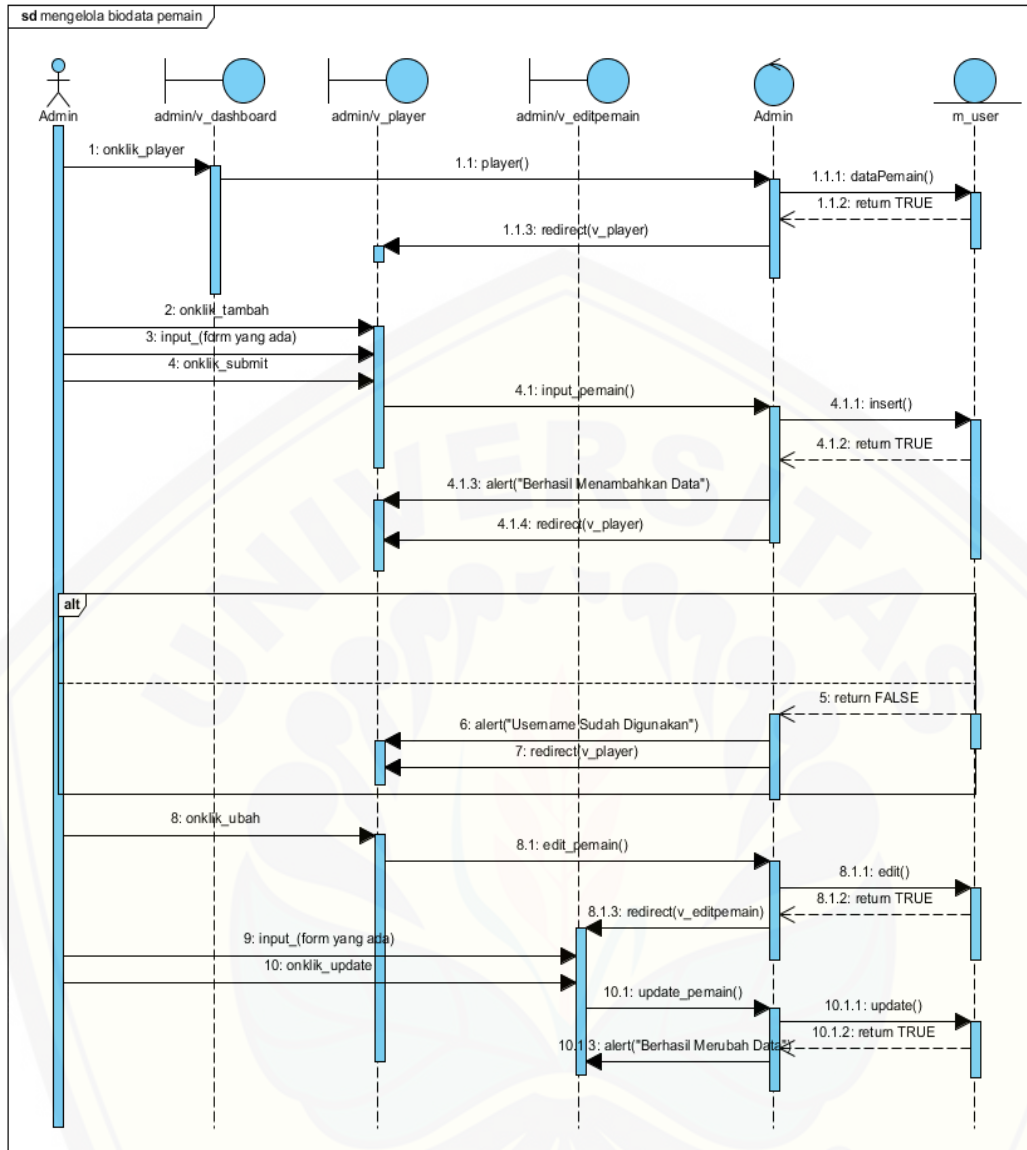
sd mengelola biodata pemain

Admin

admin/v_dashboard

admin/v_player

admin/v_editpemain

Admin

m_user

1: onklik_player

1.1: player()

1.1.1: dataPemain()

1.1.2: return TRUE

1.1.3: redirect(v_player)

2: onklik_tambah

3: input_(form yang ada)

4: onklik_submit

4.1: input_pemain()

4.1.1: insert()

4.1.2: return TRUE

4.1.3: alert("Berhasil Menambahkan Data")

4.1.4: redirect(v_player)

alt

5: return FALSE

6: alert("Username Sudah Digunakan")

7: redirect(v_player)

8: onklik_ubah

8.1: edit_pemain()

8.1.1: edit()

8.1.2: return TRUE

8.1.3: redirect(v_editpemain)

9: input_(form yang ada)

10: onklik_update

10.1: update_pemain()

10.1.1: update()

10.1.2: return TRUE

10.1.3: alert("Berhasil Merubah Data")